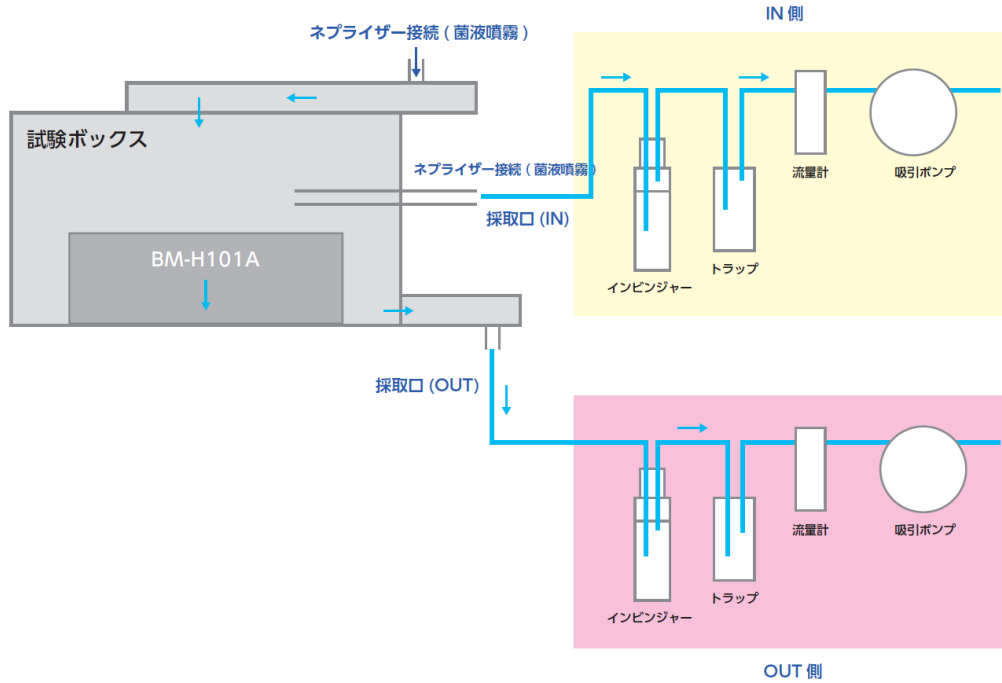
ネプライザー接続（菌液噴霧）

IN 側

試験ボックス

ネプライザー接続（菌液噴霧）

採取口 (IN)

BM-H101A

インピンジャー

トラップ

流量計

吸引ポンプ

採取口 (OUT)

インピンジャー

トラップ

流量計

吸引ポンプ

OUT 側